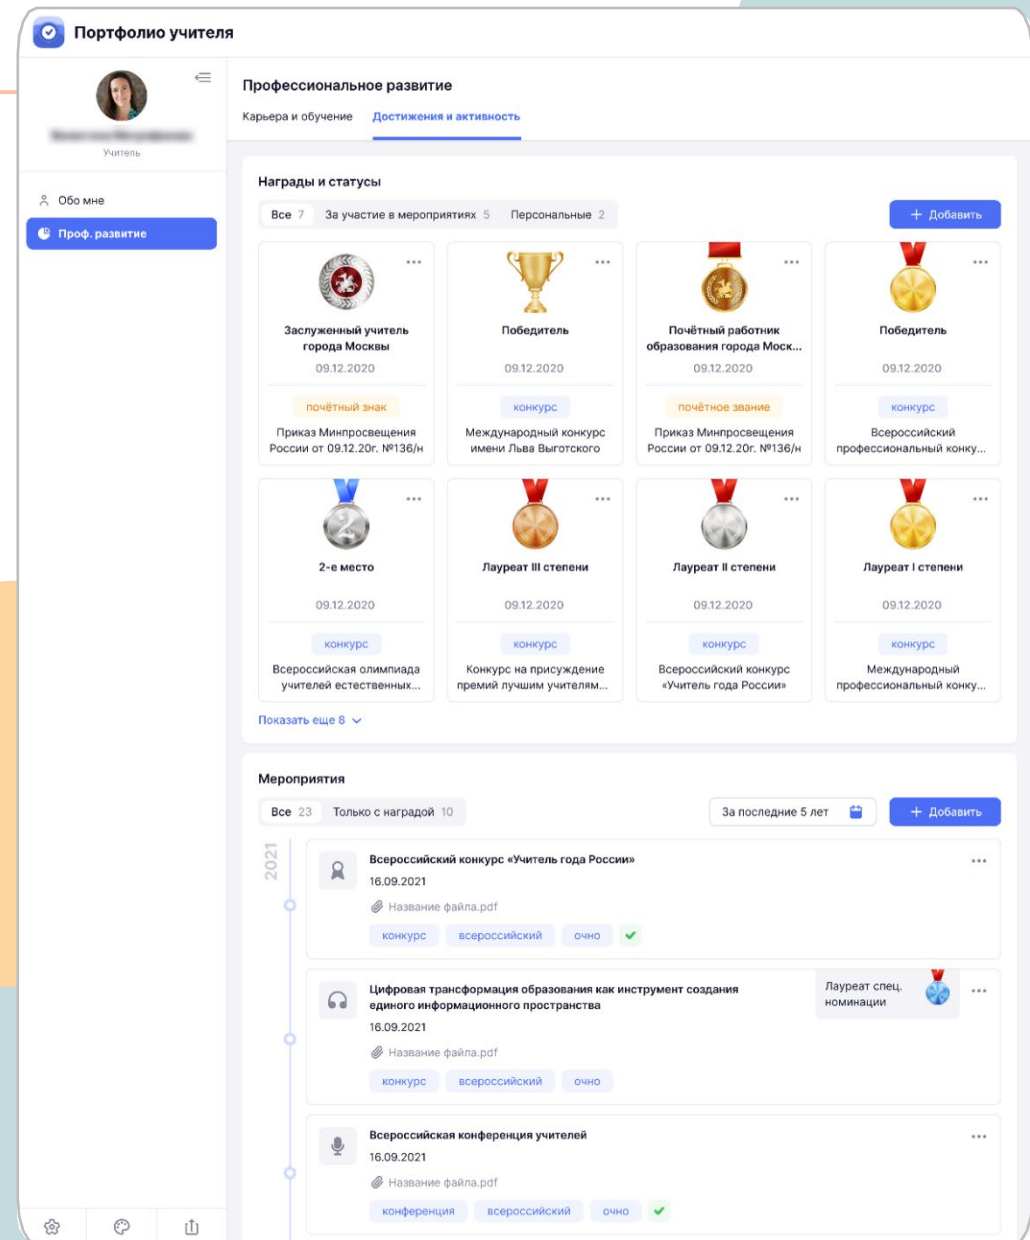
Портфолио учителя

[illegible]
Учитель

Обо мне
Проф. развитие

Профессиональное развитие

Карьера и обучение Достижения и активность

Награды и статусы

Все 7 За участие в мероприятиях 5 Персональные 2

+ Добавить

Заслуженный учитель города Москвы
09.12.2020
почётный знак
Приказ Минпросвещения России от 09.12.20г. №136/н

Победитель
09.12.2020
конкурс
Международный конкурс имени Льва Выготского

Почётный работник образования города Моск...
09.12.2020
почётное звание
Приказ Минпросвещения России от 09.12.20г. №136/н

Победитель
09.12.2020
конкурс
Всероссийский профессиональный конку...

2-е место
09.12.2020
конкурс
Всероссийская олимпиада учителей естественных...

Лауреат III степени
09.12.2020
конкурс
Конкурс на присуждение премий лучшим учителям...

Лауреат II степени
09.12.2020
конкурс
Всероссийский конкурс «Учитель года России»

Лауреат I степени
09.12.2020
конкурс
Международный профессиональный конку...

Показать еще 8

Мероприятия

Все 23 Только с наградой 10

За последние 5 лет

+ Добавить

2021

Всероссийский конкурс «Учитель года России»
16.09.2021
Название файла.pdf
конкурс всероссийский очно

Цифровая трансформация образования как инструмент создания единого информационного пространства
16.09.2021
Название файла.pdf
конкурс всероссийский очно
Лауреат спец. номинации

Всероссийская конференция учителей
16.09.2021
Название файла.pdf
конференция всероссийский очно